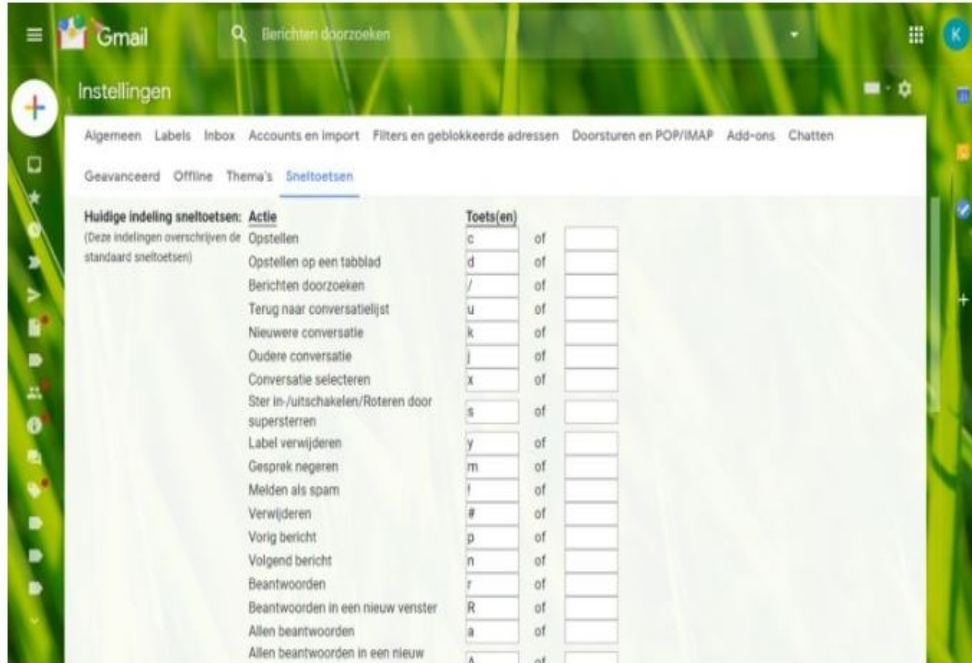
Gmail

Berichten doorzoeken

K

Instellingen

Algemeen Labels Inbox Accounts en import Filters en geblokkeerde adressen Doorsturen en POP/IMAP Add-ons Chatten

Geavanceerd Offline Thema's Sneltoetsen

Huidige indeling sneltoetsen:
(Deze indelingen overschrijven de standaard sneltoetsen)

| Actie | Toets(en) | | |
|---|---|---|---|
| Opstellen | c | of | |
| Opstellen op een tabblad | d | of | |
| Berichten doorzoeken | / | of | |
| Terug naar conversatielijst | u | of | |
| Nieuwere conversatie | k | of | |
| Oudere conversatie | j | of | |
| Conversatie selecteren | x | of | |
| Ster in-/uitschakelen/Roteren door supersterren | s | of | |
| Label verwijderen | y | of | |
| Gesprek negeren | m | of | |
| Melden als spam | ! | of | |
| Verwijderen | # | of | |
| Vorig bericht | p | of | |
| Volgend bericht | n | of | |
| Beantwoorden | r | of | |
| Beantwoorden in een nieuw venster | R | of | |
| Allen beantwoorden | a | of | |
| Allen beantwoorden in een nieuw | A | of | |